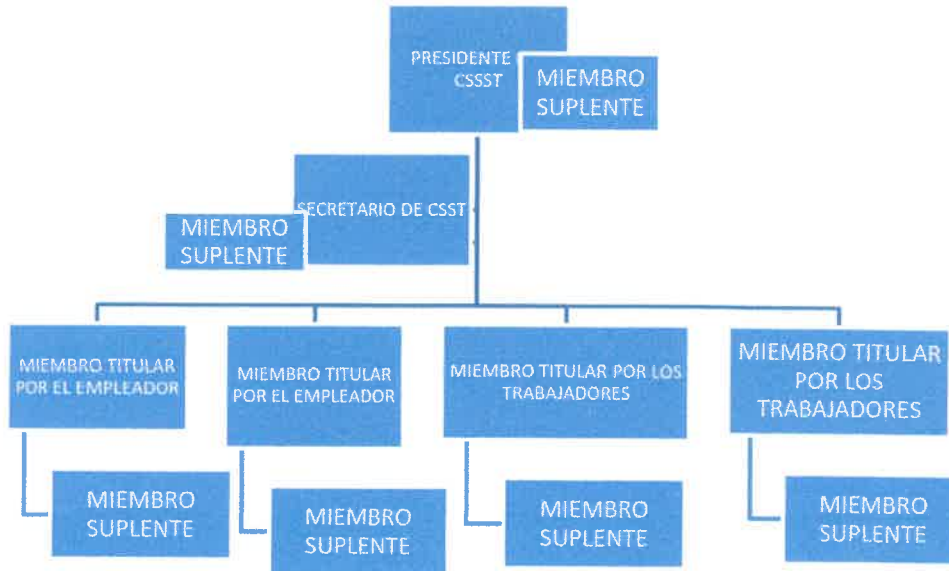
PRESIDENTE CSSST

MIEMBRO SUPLENTE

SECRETARIO DE CSST

MIEMBRO SUPLENTE

MIEMBRO TITULAR POR EL EMPLEADOR

MIEMBRO TITULAR POR EL EMPLEADOR

MIEMBRO TITULAR POR LOS TRABAJADORES

MIEMBRO TITULAR POR LOS TRABAJADORES

MIEMBRO SUPLENTE

MIEMBRO SUPLENTE

MIEMBRO SUPLENTE

MIEMBRO SUPLENTE